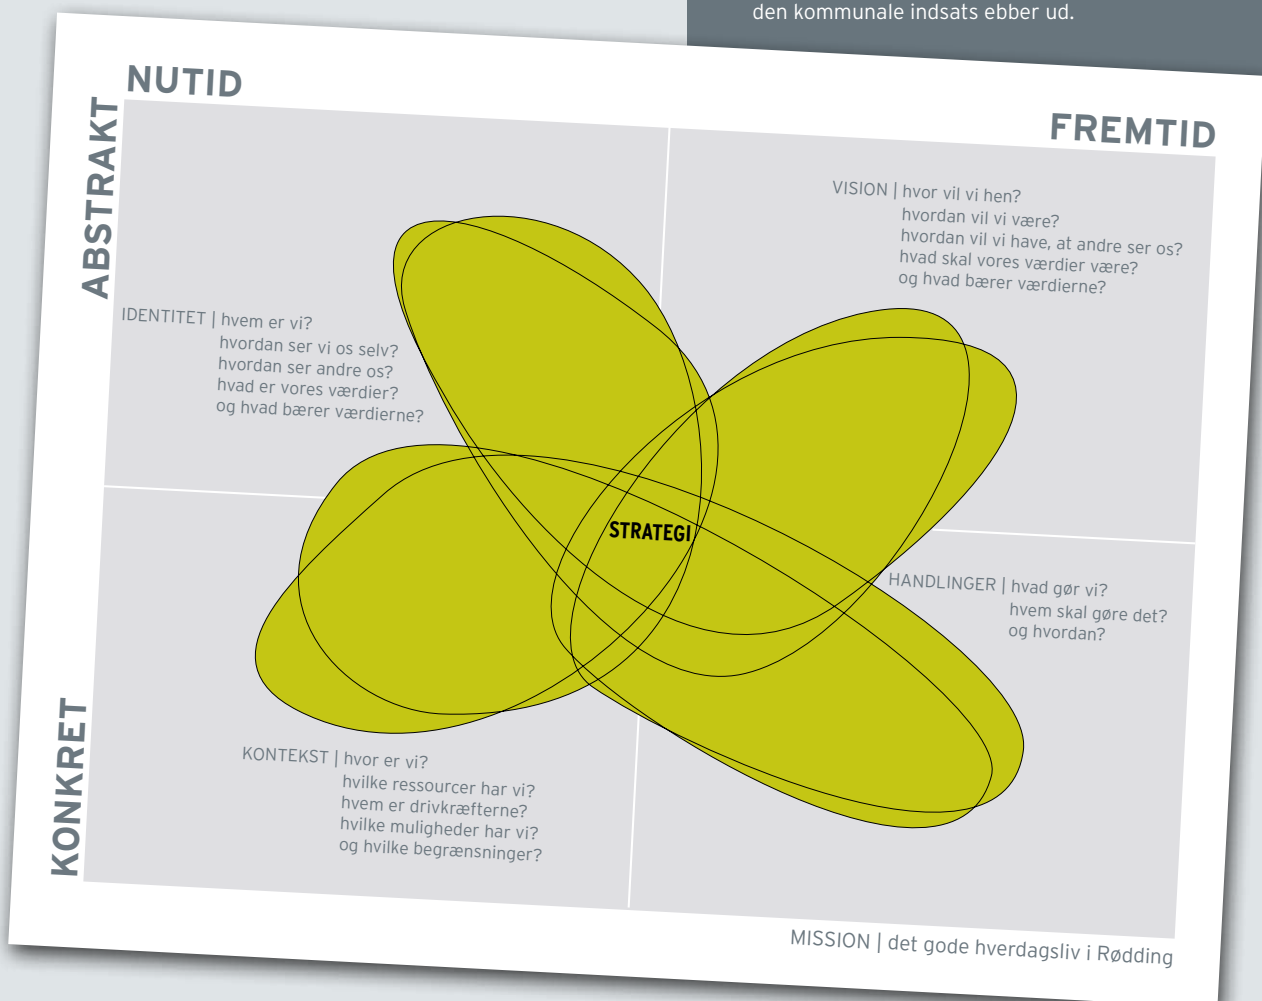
den kommunale indsats ebber ud.

NUTID

ABSTRAKT

FREMTID

VISION | hvor vil vi hen?
hvordan vil vi være?
hvordan vil vi have, at andre ser os?
hvad skal vores værdier være?
og hvad bærer værdierne?

IDENTITET | hvem er vi?
hvordan ser vi os selv?
hvordan ser andre os?
hvad er vores værdier?
og hvad bærer værdierne?

STRATEGI

HANDLINGER | hvad gør vi?
hvem skal gøre det?
og hvordan?

KONKRET

KONTEKST | hvor er vi?
hvilke ressourcer har vi?
hvem er drivkræfterne?
hvilke muligheder har vi?
og hvilke begrænsninger?

MISSION | det gode hverdagsliv i Rødding